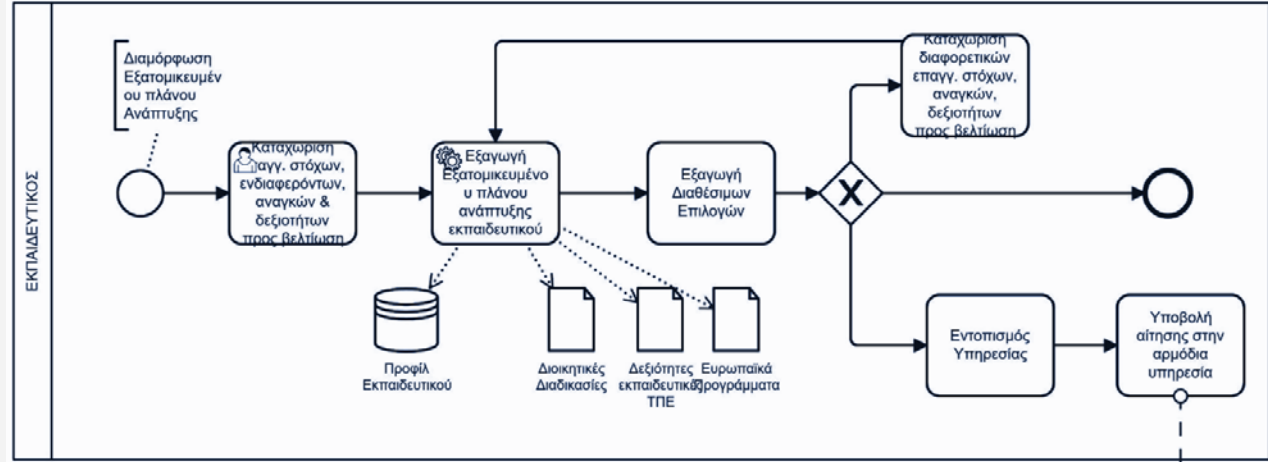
ΕΚΠΑΙΔΕΥΤΙΚΟΣ

Διαμόρφωση Εξατομικευμέν ου πλάνου Ανάπτυξης

Καταχώριση αγγ. στόχων, ενδιαφερόντων, αναγκών & δεξιοτήτων προς βελτίωση

Εξαγωγή Εξατομικευμένο υ πλάνου ανάπτυξης εκπαιδευτικού

Εξαγωγή Διαθέσιμων Επιλογών

Καταχώριση διαφορετικών επαγγ. στόχων, αναγκών, δεξιοτήτων προς βελτίωση

X

Προφίλ Εκπαιδευτικού

Διοικητικές Διαδικασίες

Δεξιότητες εκπαιδευτικού ΤΠΕ

Ευρωπαϊκά Προγράμματα

Εντοπισμός Υπηρεσίας

Υποβολή αίτησης στην αρμόδια υπηρεσία